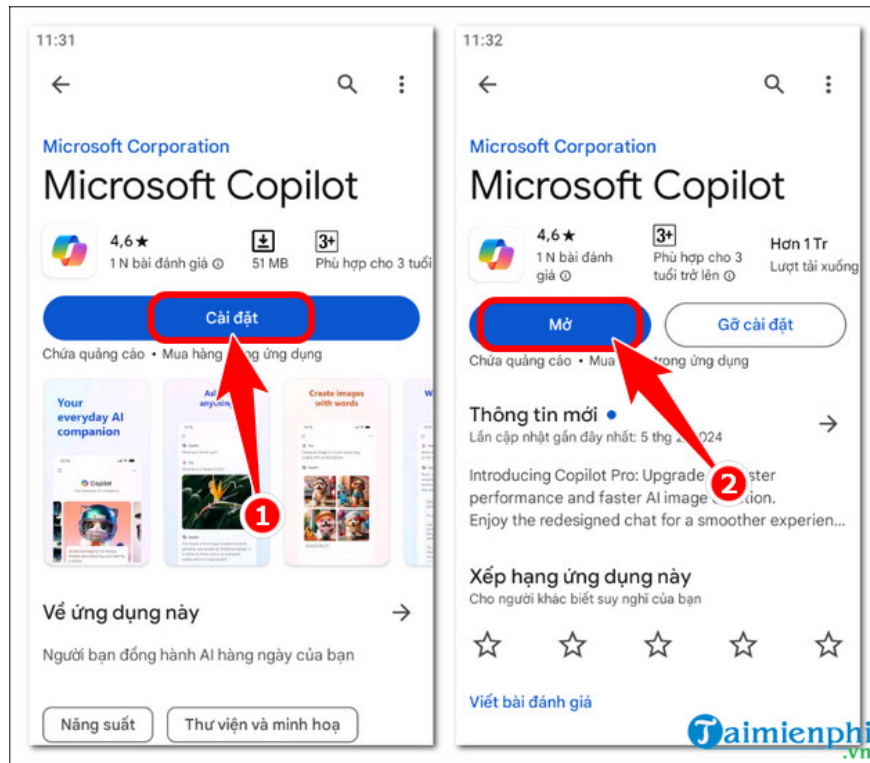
11:31

Microsoft Corporation

Microsoft Copilot

4,6★
1 N bài đánh giá ⓘ

51 MB

3+
Phù hợp cho 3 tuổi

Cài đặt

Chứa quảng cáo • Mua hàng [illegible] ứng dụng

Your everyday AI companion

Copilot

Ad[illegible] anyon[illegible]

Create images with words

W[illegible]

1

Về ứng dụng này

Người bạn đồng hành AI hàng ngày của bạn

Năng suất

Thư viện và minh hoạ

11:32

Microsoft Corporation

Microsoft Copilot

4,6★
1 N bài đánh giá ⓘ

3+
Phù hợp cho 3 tuổi trở lên ⓘ

Hơn 1 Tr
Lượt tải xuống

Mở

Gỡ cài đặt

Chứa quảng cáo • Mua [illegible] trong ứng dụng

Thông tin mới •

Lần cập nhật gần đây nhất: 5 thg 2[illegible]024

Introducing Copilot Pro: Upgrade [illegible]ster performance and faster AI image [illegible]tion.
Enjoy the redesigned chat for a smoother experien...

2

Xếp hạng ứng dụng này

Cho người khác biết suy nghĩ của bạn

Viết bài đánh giá

Taimienphi
.vn